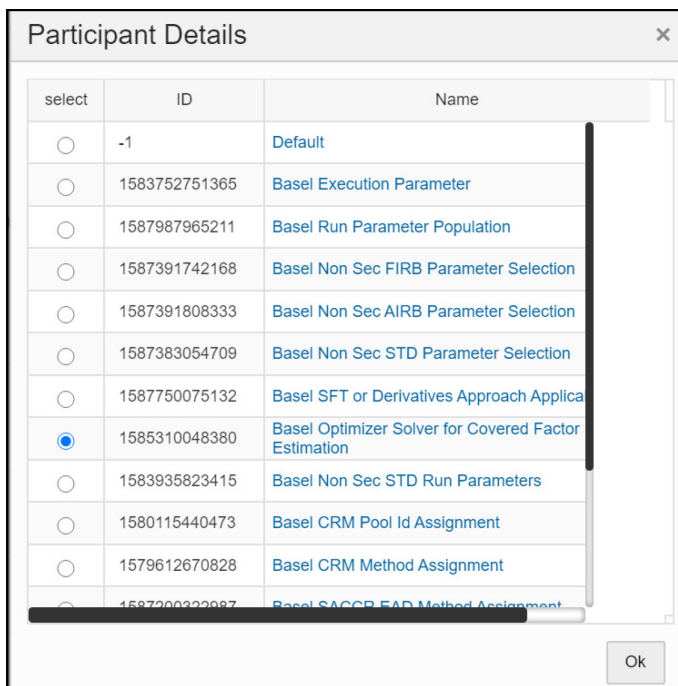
Participant Details

×

| select | ID | Name |
|---|---|---|
| | -1 | Default |
| | 1583752751365 | Basel Execution Parameter |
| | 1587987965211 | Basel Run Parameter Population |
| | 1587391742168 | Basel Non Sec FIRB Parameter Selection |
| | 1587391808333 | Basel Non Sec AIRB Parameter Selection |
| | 1587383054709 | Basel Non Sec STD Parameter Selection |
| | 1587750075132 | Basel SFT or Derivatives Approach Applica |
| | 1585310048380 | Basel Optimizer Solver for Covered Factor Estimation |
| | 1583935823415 | Basel Non Sec STD Run Parameters |
| | 1580115440473 | Basel CRM Pool Id Assignment |
| | 1579612670828 | Basel CRM Method Assignment |
| | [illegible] | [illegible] |

Ok